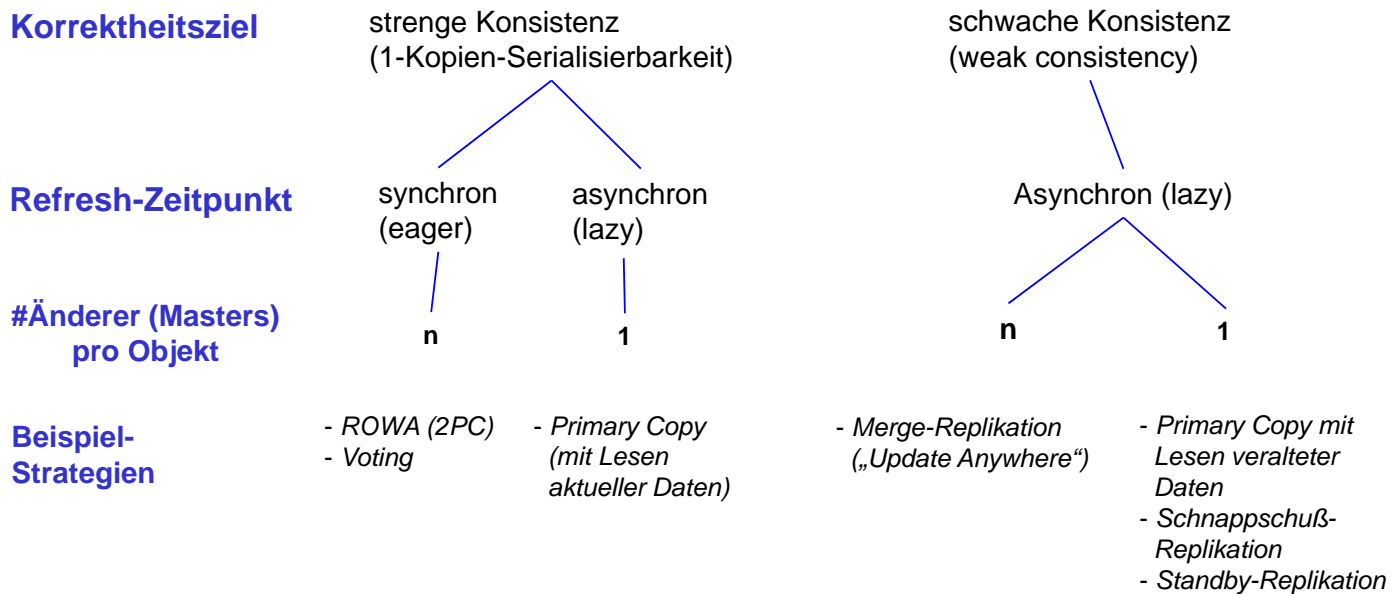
Korrektheitsziel

strenge Konsistenz (1-Kopien-Serialisierbarkeit)

schwache Konsistenz (weak consistency)

Refresh-Zeitpunkt

synchron (eager)

asynchron (lazy)

Asynchron (lazy)

#Änderer (Masters) pro Objekt

n

1

n

1

Beispiel-Strategien

- ROWA (2PC)
- Voting

- Primary Copy (mit Lesen aktueller Daten)

- Merge-Replikation („Update Anywhere“)

- Primary Copy mit Lesen veralteter Daten
- Schnappschuß-Replikation
- Standby-Replikation